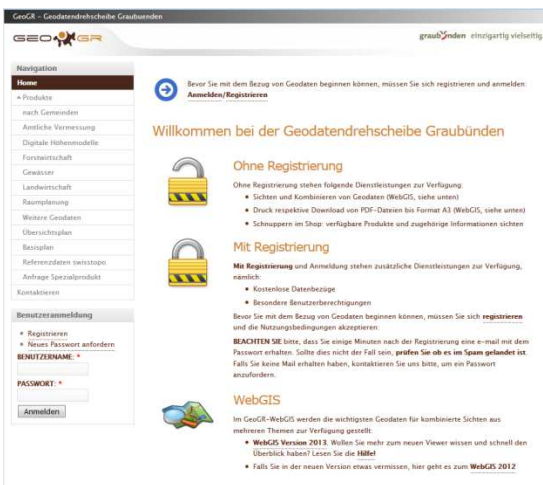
GeoGR - Geodatendrehscheibe Graubuenden

GEO GR

graubünden einzigartig vielseitig

Navigation
Home
» Produkte
nach Gemeinden
Amtliche Vermessung
Digitale Höhenmodelle
Forstwirtschaft
Gewässer
Landwirtschaft
Raumplanung
Weitere Geodaten
Übersichtsplan
Basisplan
Referenzdaten swisstopo
Anfrage Spezialprodukt
Kontaktieren

Benutzeranmeldung
» Registrieren
» Neues Passwort anfordern
BENUTZERNAME: *
PASSWORT: *
Anmelden

Bevor Sie mit dem Bezug von Geodaten beginnen können, müssen Sie sich registrieren und anmelden: Anmelden/Registrieren

Willkommen bei der Geodatendrehscheibe Graubünden

Ohne Registrierung

Ohne Registrierung stehen folgende Dienstleistungen zur Verfügung:
• Sichten und Kombinieren von Geodaten (WebGIS, siehe unten)
• Druck respektive Download von PDF-Dateien bis Format A3 (WebGIS, siehe unten)
• Schnuppern im Shop: verfügbare Produkte und zugehörige Informationen sichten

Mit Registrierung

Mit Registrierung und Anmeldung stehen zusätzliche Dienstleistungen zur Verfügung, nämlich:
• Kostenlose Datenbezüge
• Besondere Benutzerberechtigungen

Bevor Sie mit dem Bezug von Geodaten beginnen können, müssen Sie sich registrieren und die Nutzungsbedingungen akzeptieren.

BEACHTEN SIE bitte, dass Sie einige Minuten nach der Registrierung eine e-mail mit dem Passwort erhalten. Sollte dies nicht der Fall sein, prüfen Sie ob es im Spam gelandet ist. Falls Sie keine Mail erhalten haben, kontaktieren Sie uns bitte, um ein Passwort anzufordern.

WebGIS

Im GeoGR-WebGIS werden die wichtigsten Geodaten für kombinierte Sichten aus mehreren Themen zur Verfügung gestellt:
• WebGIS Version 2013. Wollen Sie mehr zum neuen Viewer wissen und schnell den Überblick haben? Lesen Sie die Hilfe!
• Falls Sie in der neuen Version etwas vermissen, hier geht es zum WebGIS 2012